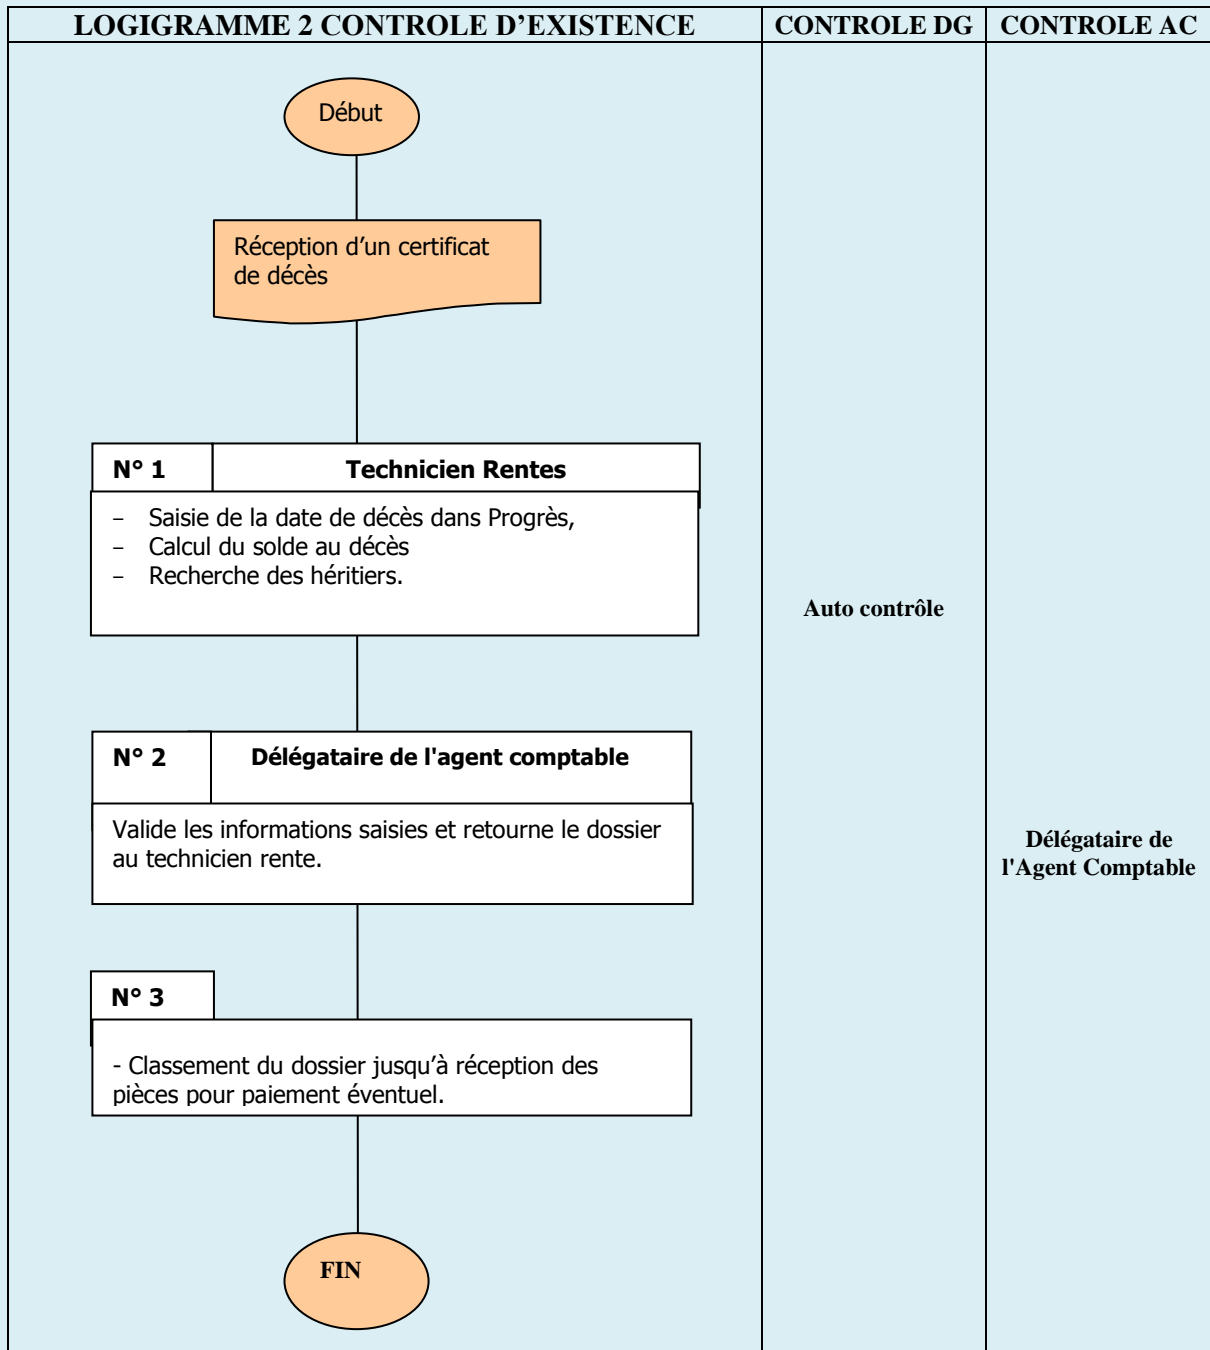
| LOGIGRAMME 2 CONTROLE D'EXISTENCE | CONTROLE DG | CONTROLE AC |
|---|---|---|

Début

Réception d'un certificat de décès

N° 1 Technicien Rentes

– Saisie de la date de décès dans Progrès,
– Calcul du solde au décès
– Recherche des héritiers.

Auto contrôle

N° 2 Délégataire de l'agent comptable

Valide les informations saisies et retourne le dossier au technicien rente.

Délégataire de l'Agent Comptable

N° 3

- Classement du dossier jusqu'à réception des pièces pour paiement éventuel.

FIN